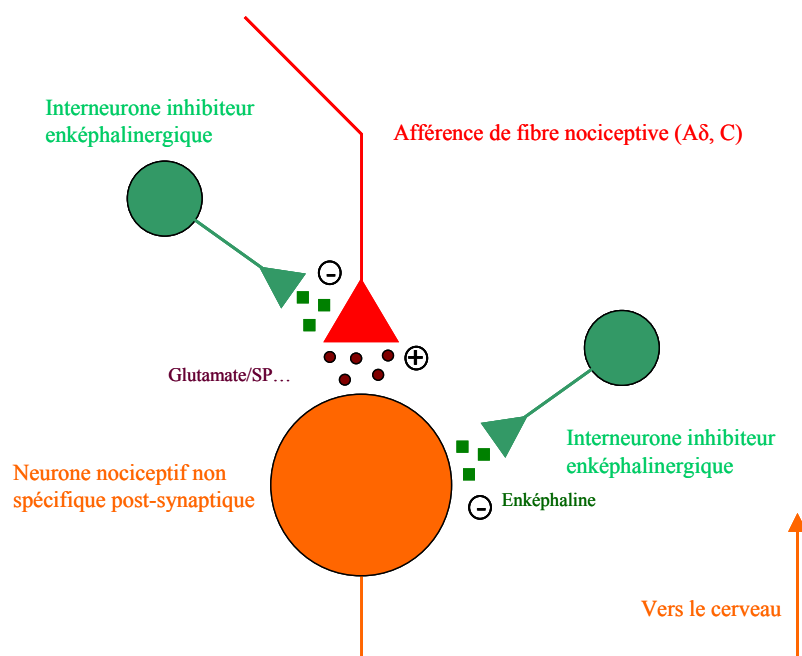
Interneurone inhibiteur enképhalinergique

Afférence de fibre nociceptive (Aδ, C)

−

+

Glutamate/SP…

Interneurone inhibiteur enképhalinergique

Neurone nociceptif non spécifique post-synaptique

−

Enképhaline

Vers le cerveau